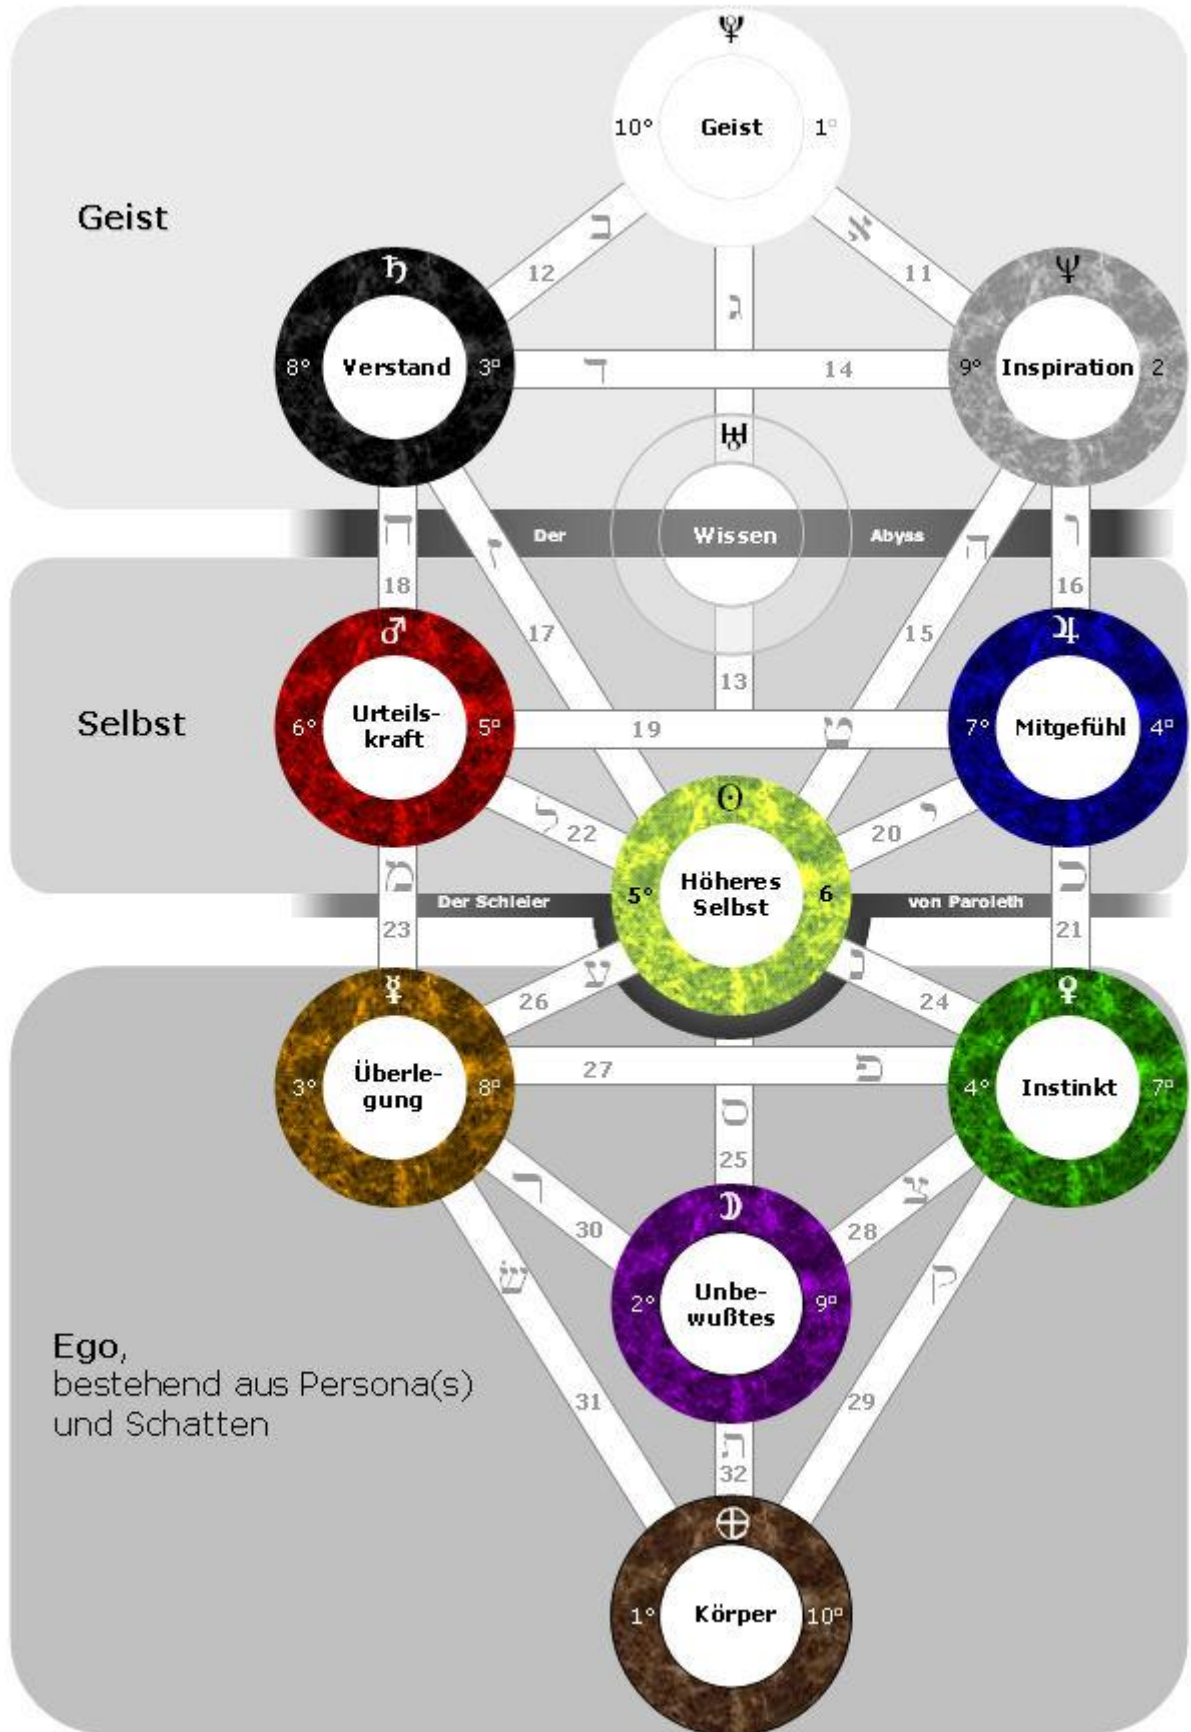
♇
10° Geist 1°

Geist

ב
12
ג
א
11

♄
8° Verstand 3°

ד
14

♆
9° Inspiration 2

♅
Wissen

ח
Der
Abyss
ו
18
ז
ה
16
17
15
13

♂
6° Urteils-kraft 5°

19
ט

♃
7° Mitgefühl 4°

Selbst

ל
22
☉
י
20

מ
Der Schleier
5° Höheres Selbst 6
von Paroleth
כ
23
21

☿
ע
26
נ
24
♀

3° Überle-gung 8°
27
פ
4° Instinkt 7°

ס
25
ר
30
☽
28
צ

ש
2° Unbe-wußtes 9°
ק

Ego,
bestehend aus Persona(s) und Schatten

31
29
ת
32

⊕
1° Körper 10°